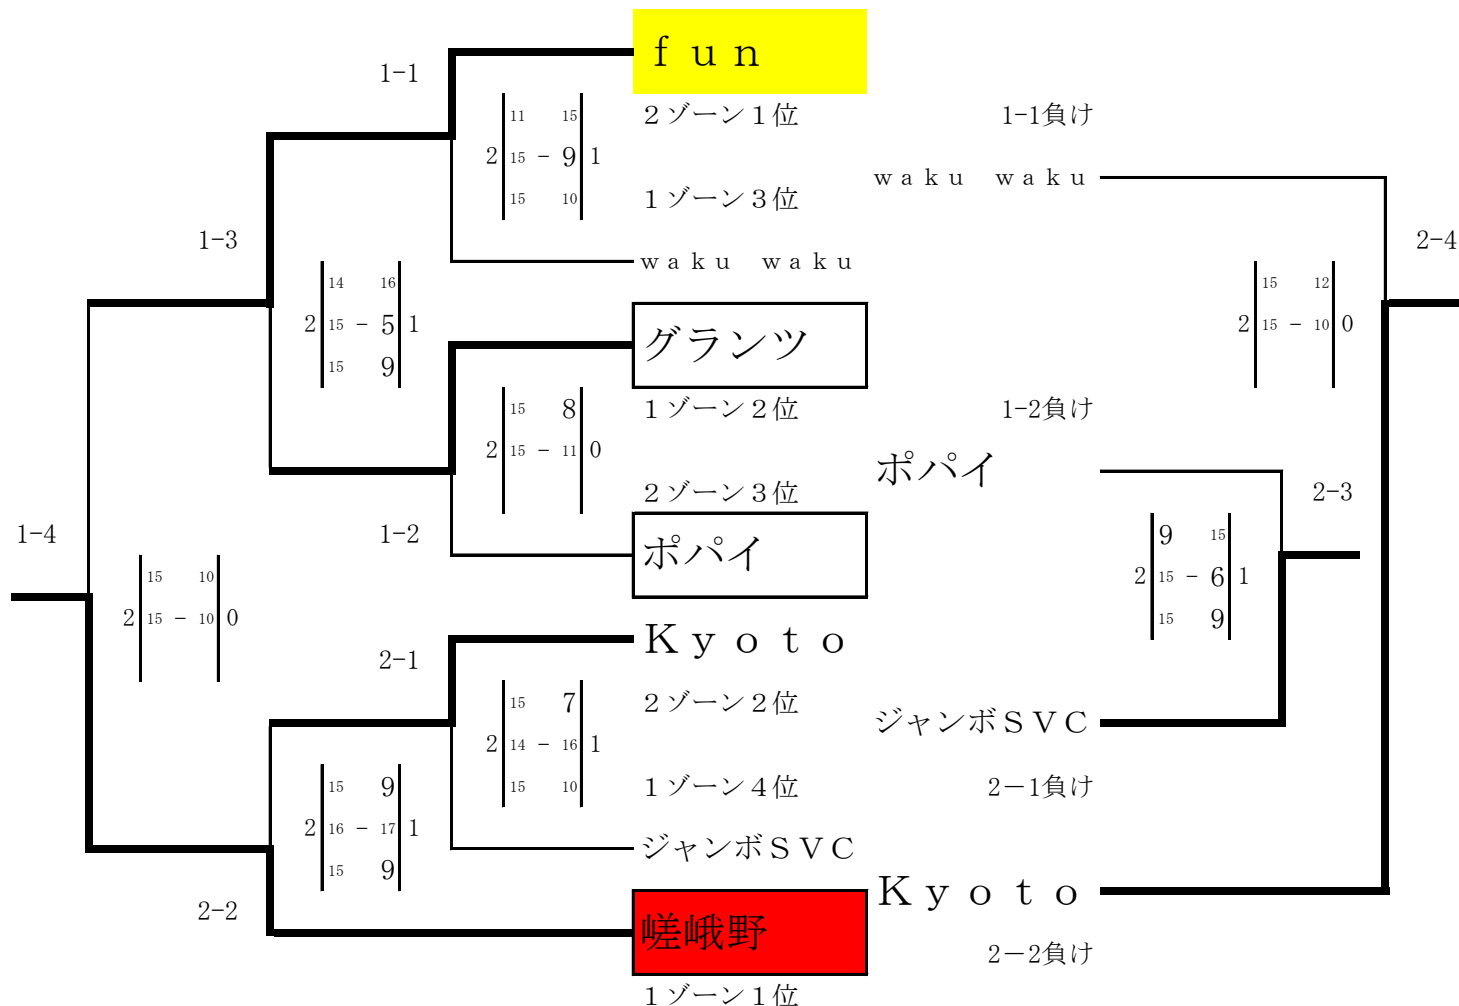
1-1

fun

2ゾーン1位

1-1負け

| | | | | |
|---|---|---|---|---|
| | 11 | | 15 | |
| 2 | 15 | − | 9 | 1 |
| | 15 | | 10 | |

1ゾーン3位

waku waku

1-3

waku waku

2-4

| | | | | |
|---|---|---|---|---|
| | 15 | | 12 | |
| 2 | 15 | − | 10 | 0 |
| | | | | |

| | | | | |
|---|---|---|---|---|
| | 14 | | 16 | |
| 2 | 15 | − | 5 | 1 |
| | 15 | | 9 | |

グランツ

1ゾーン2位

1-2負け

| | | | | |
|---|---|---|---|---|
| | 15 | | 8 | |
| 2 | 15 | − | 11 | 0 |
| | | | | |

ポパイ

2ゾーン3位

2-3

1-4

1-2

ポパイ

| | | | | |
|---|---|---|---|---|
| | 9 | | 15 | |
| 2 | 15 | − | 6 | 1 |
| | 15 | | 9 | |

| | | | | |
|---|---|---|---|---|
| | 15 | | 10 | |
| 2 | 15 | − | 10 | 0 |
| | | | | |

Kyoto

2-1

| | | | | |
|---|---|---|---|---|
| | 15 | | 7 | |
| 2 | 14 | − | 16 | 1 |
| | 15 | | 10 | |

2ゾーン2位

ジャンボSVC

1ゾーン4位

2−1負け

| | | | | |
|---|---|---|---|---|
| | 15 | | 9 | |
| 2 | 16 | − | 17 | 1 |
| | 15 | | 9 | |

ジャンボSVC

Kyoto

2-2

嵯峨野

2−2負け

1ゾーン1位